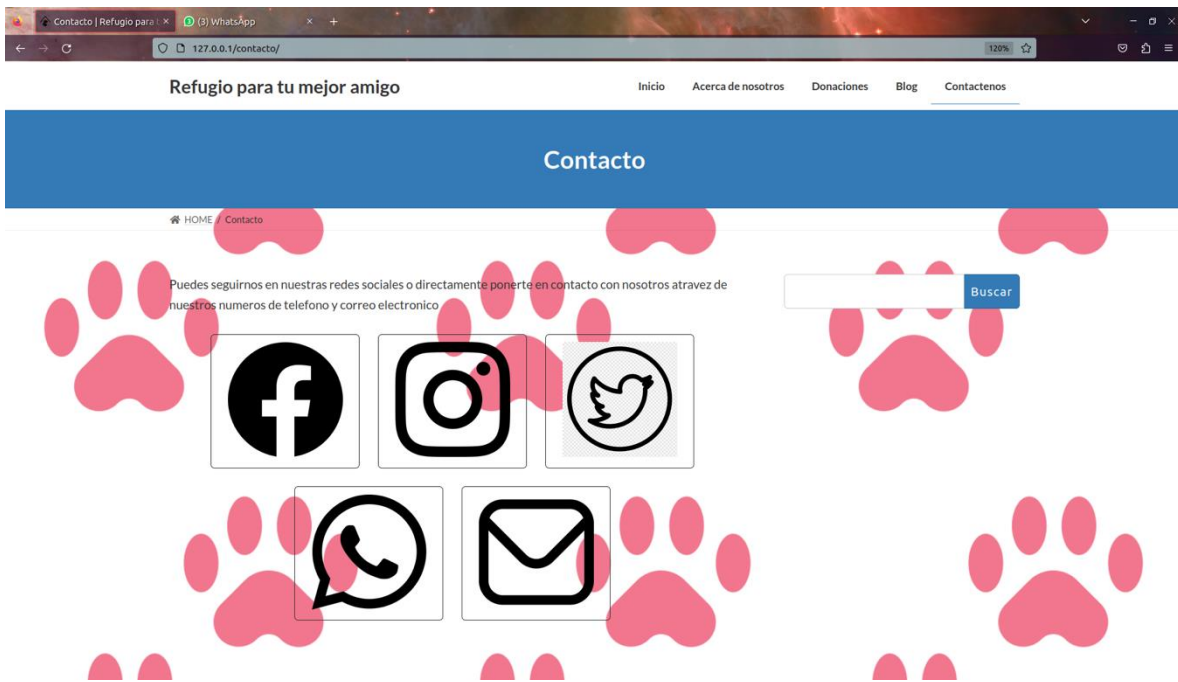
Contacto | Refugio para t ×
(3) WhatsApp
×
+
127.0.0.1/contacto/
120%

Refugio para tu mejor amigo

Inicio
Acerca de nosotros
Donaciones
Blog
Contactenos

Contacto

HOME / Contacto

Puedes seguirnos en nuestras redes sociales o directamente ponerte en contacto con nosotros atravez de nuestros numeros de telefono y correo electronico

Buscar